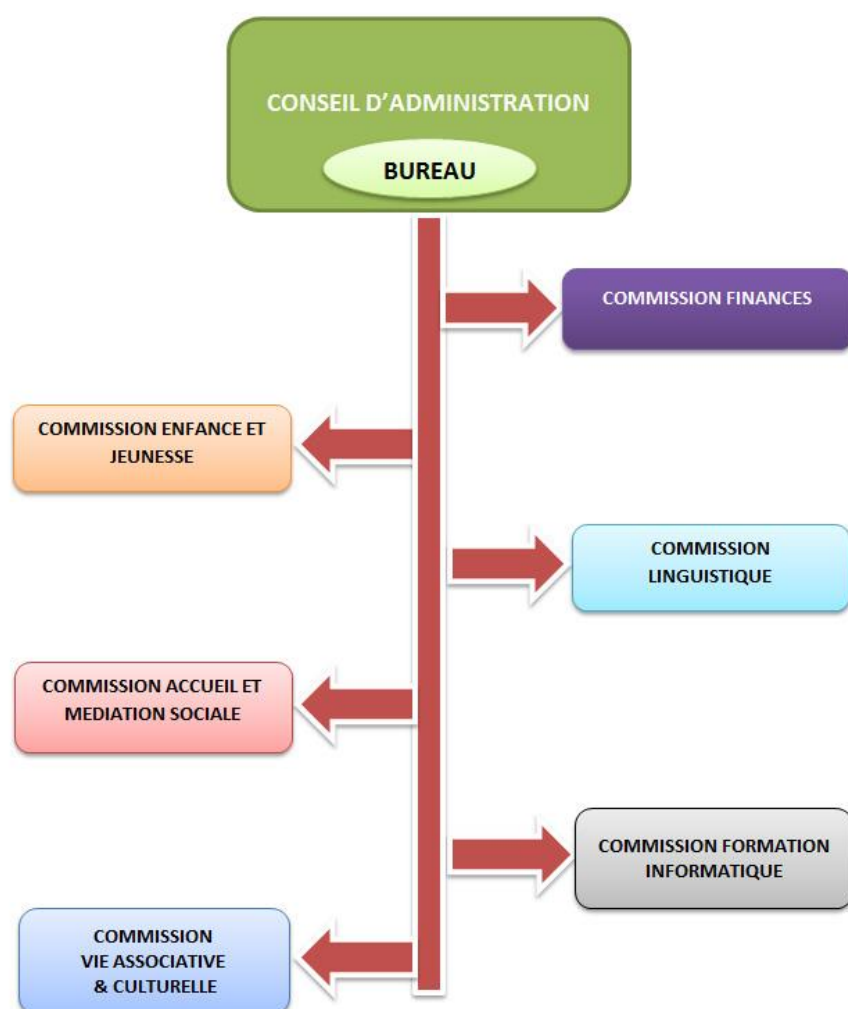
CONSEIL D'ADMINISTRATION

BUREAU

COMMISSION FINANCES

COMMISSION ENFANCE ET JEUNESSE

COMMISSION LINGUISTIQUE

COMMISSION ACCUEIL ET MEDIATION SOCIALE

COMMISSION FORMATION INFORMATIQUE

COMMISSION VIE ASSOCIATIVE & CULTURELLE